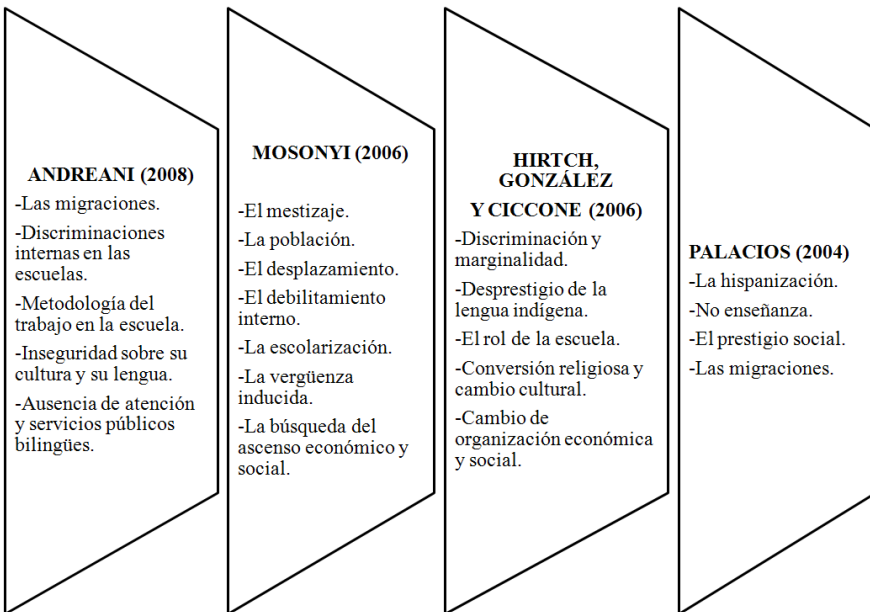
ANDREANI (2008)

-Las migraciones.

-Discriminaciones internas en las escuelas.

-Metodología del trabajo en la escuela.

-Inseguridad sobre su cultura y su lengua.

-Ausencia de atención y servicios públicos bilingües.

MOSONYI (2006)

-El mestizaje.

-La población.

-El desplazamiento.

-El debilitamiento interno.

-La escolarización.

-La vergüenza inducida.

-La búsqueda del ascenso económico y social.

HIRTCH, GONZÁLEZ Y CICCONE (2006)

-Discriminación y marginalidad.

-Desprestigio de la lengua indígena.

-El rol de la escuela.

-Conversión religiosa y cambio cultural.

-Cambio de organización económica y social.

PALACIOS (2004)

-La hispanización.

-No enseñanza.

-El prestigio social.

-Las migraciones.